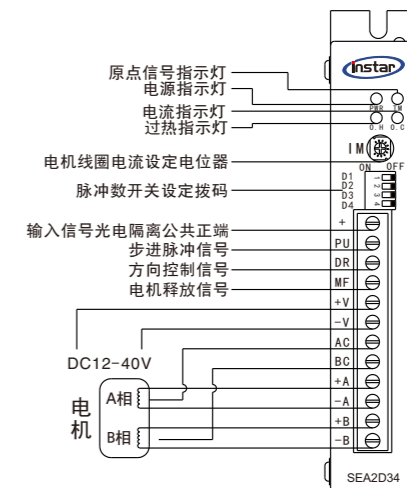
Instar

原点信号指示灯
电源指示灯
电流指示灯
过热指示灯
PWR
IM
O.H
O.C
电机线圈电流设定电位器
IM
ON OFF
D1
D2
D3
D4
脉冲数开关设定拨码
输入信号光电隔离公共正端
步进脉冲信号
方向控制信号
电机释放信号
+
PU
DR
MF
+V
-V
AC
BC
+A
-A
+B
-B
DC12-40V
电机
A相
B相
SEA2D34